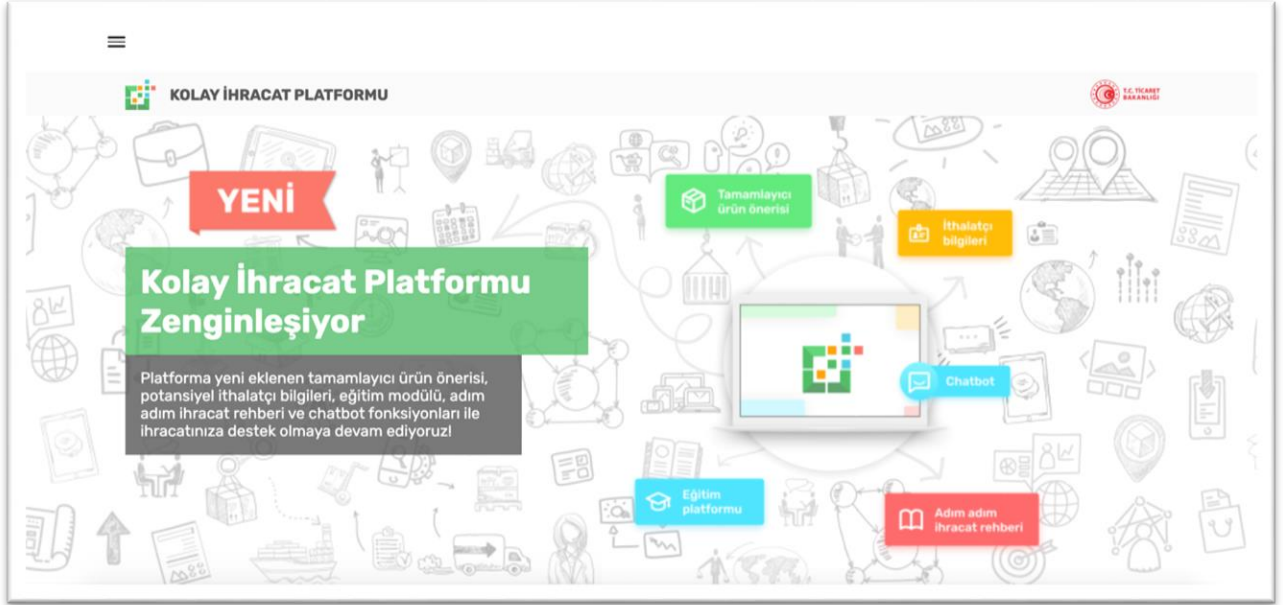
KOLAY İHRACAT PLATFORMU

T.C. TİCARET BAKANLIĞI

YENİ

Kolay İhracat Platformu Zenginleşiyor

Platforma yeni eklenen tamamlayıcı ürün önerisi, potansiyel ithalatçı bilgileri, eğitim modülü, adım adım ihracat rehberi ve chatbot fonksiyonları ile ihracatınıza destek olmaya devam ediyoruz!

Tamamlayıcı ürün önerisi

İthalatçı bilgileri

Chatbot

Eğitim platformu

Adım adım ihracat rehberi